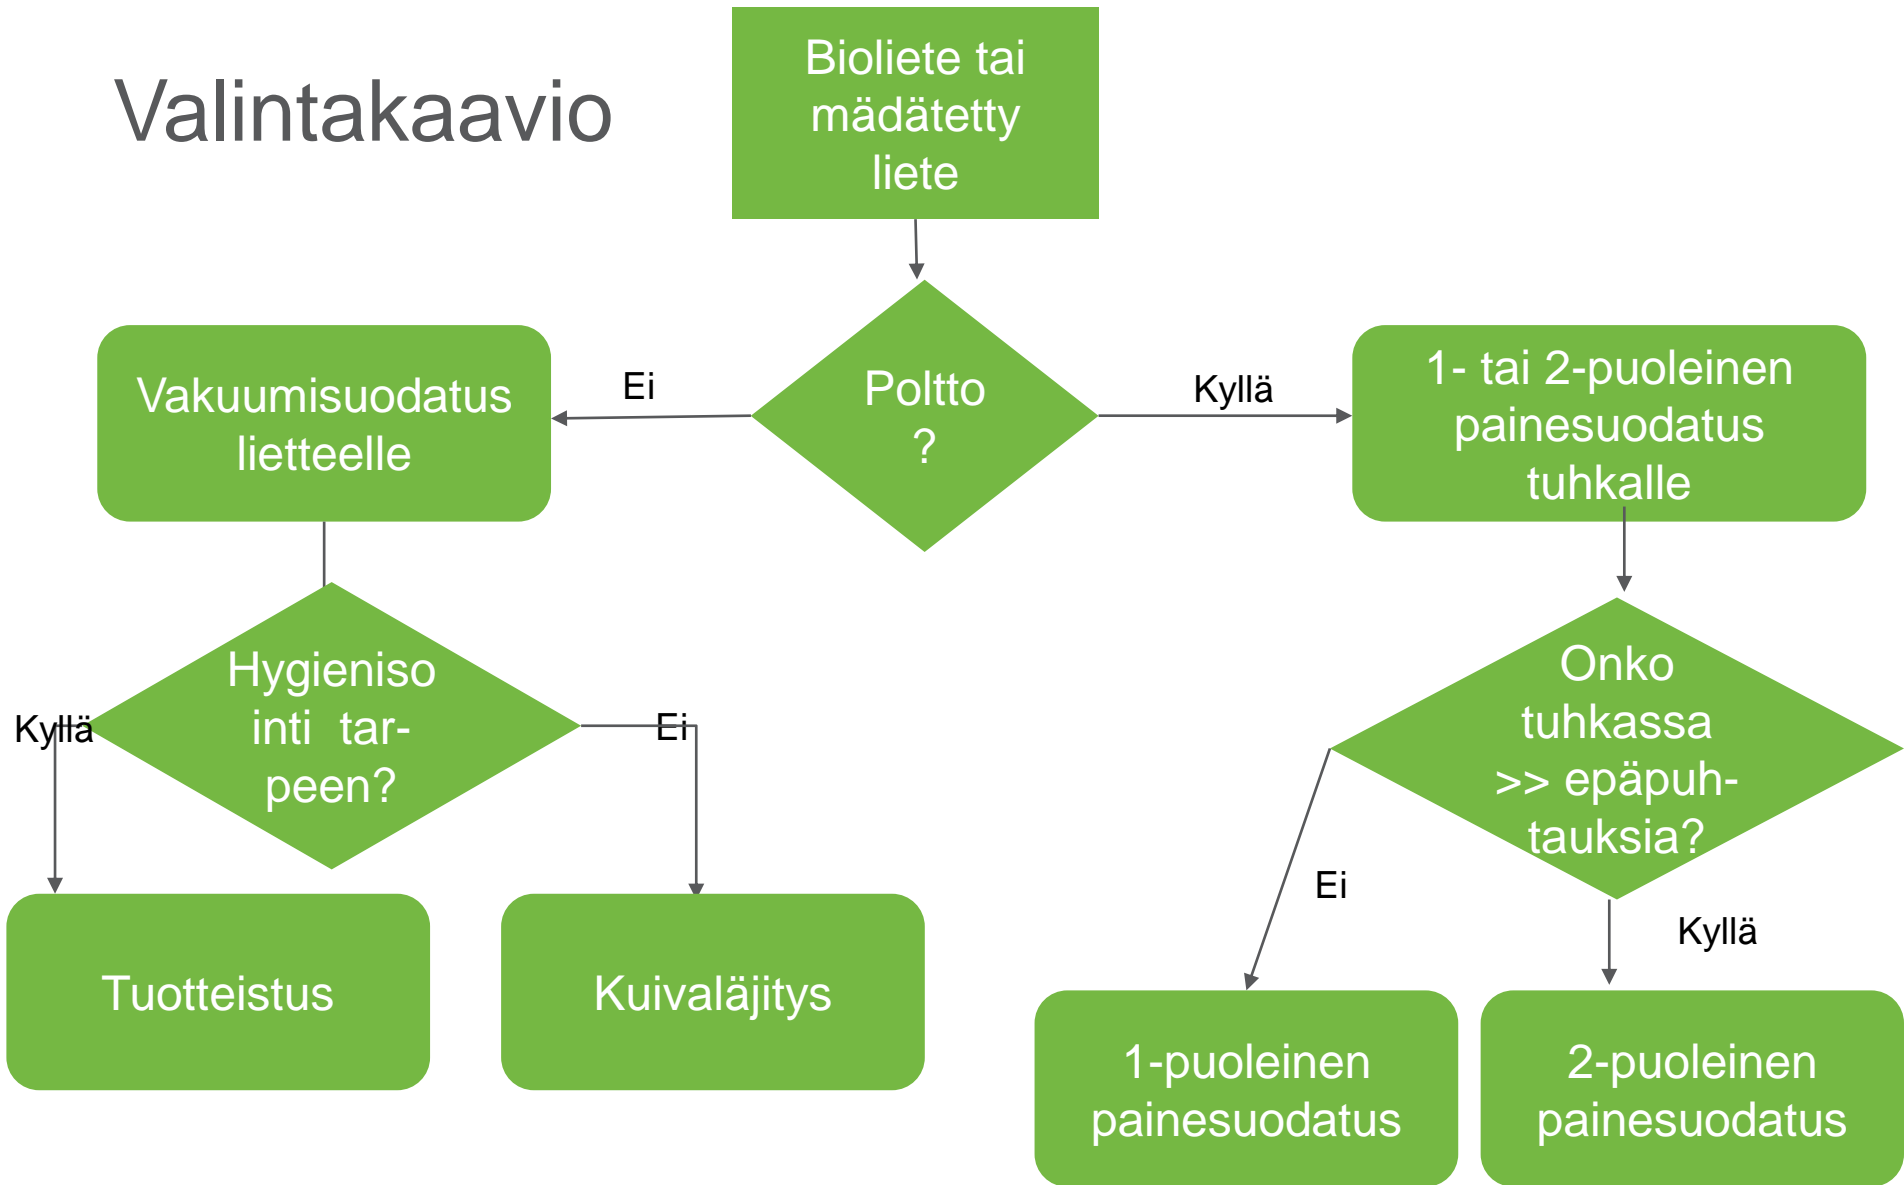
Valintakaavio

Bioliete tai mädätetty liete

Poltto ?

Ei

Kyllä

Vakuumisuodatus lietteelle

1- tai 2-puoleinen painesuodatus tuhkalle

Hygieniso inti tar- peen?

Kyllä

Ei

Onko tuhkassa >> epäpuh- tauksia?

Ei

Kyllä

Tuotteistus

Kuivaläjitys

1-puoleinen painesuodatus

2-puoleinen painesuodatus